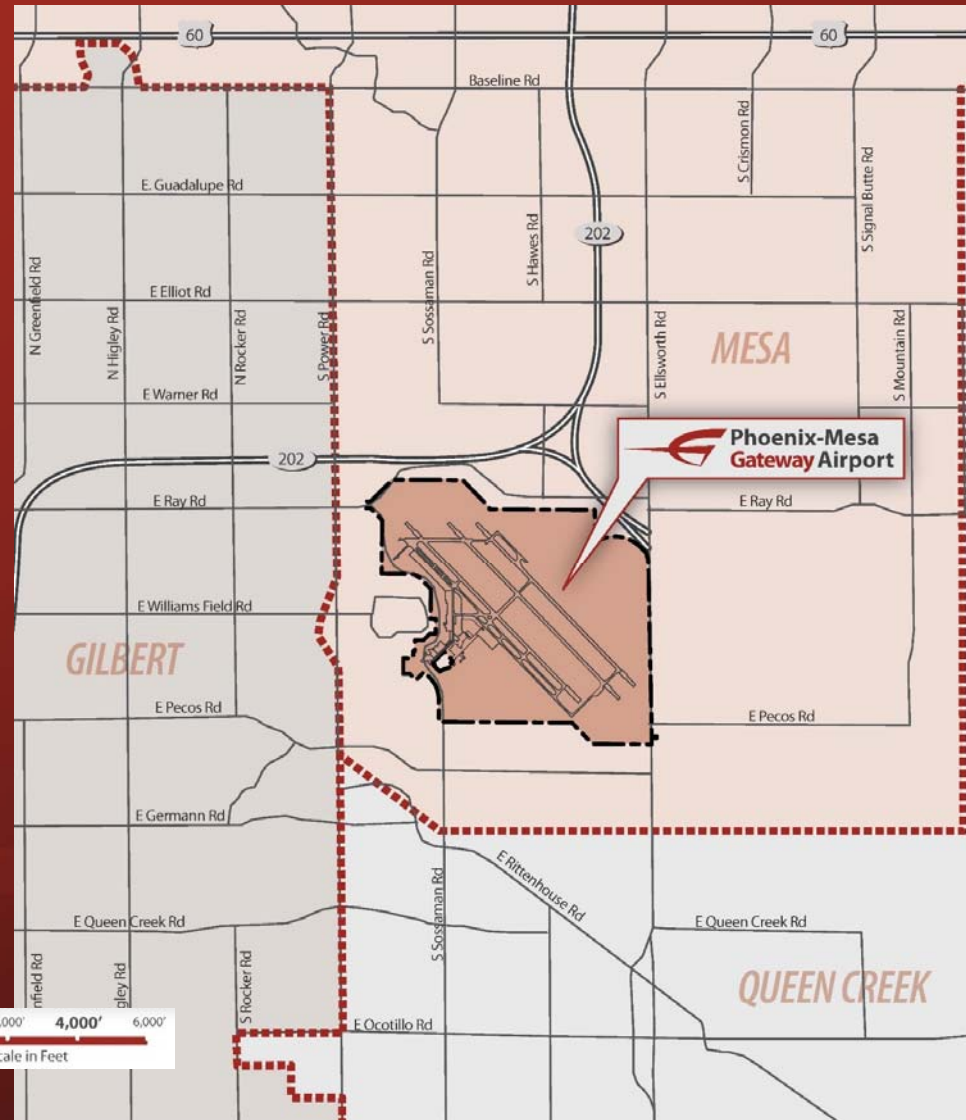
60
60
Baseline Rd
S Crismon Rd
S Signal Butte Rd
E. Guadalupe Rd
202
S Hawes Rd
S Sossaman Rd
N Greenfield Rd
E Elliot Rd
N Higley Rd
N Rocker Rd
S Power Rd
S Ellsworth Rd
MESA
S Mountain Rd
E Warner Rd
Phoenix-Mesa Gateway Airport
202
E Ray Rd
E Ray Rd
E Williams Field Rd
GILBERT
E Pecos Rd
E Pecos Rd
E Germann Rd
E Rittenhouse Rd
E Queen Creek Rd
E Queen Creek Rd
S Sossaman Rd
nfield Rd
gley Rd
S Rocker Rd
QUEEN CREEK
,000'
4,000'
6,000'
E Ocotillo Rd
cale in Feet